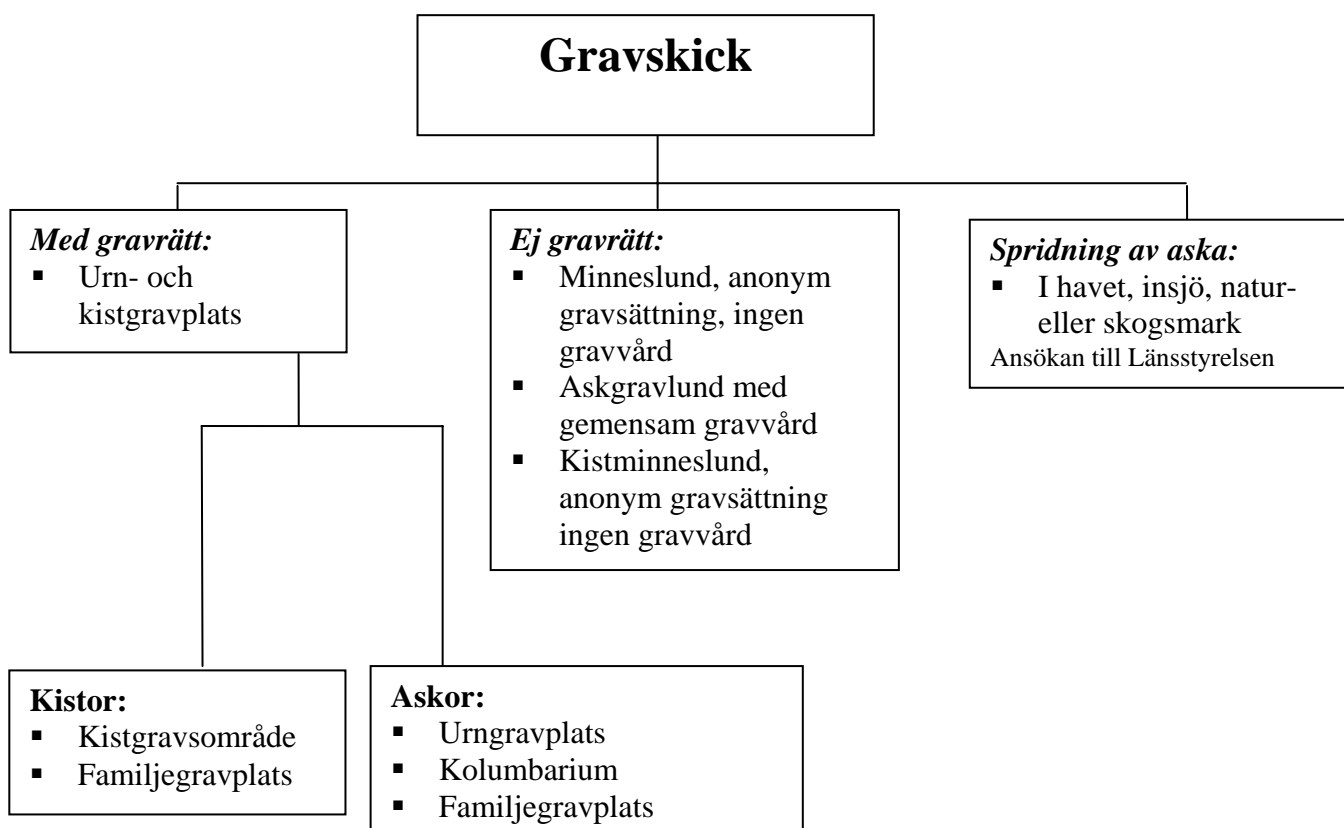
Gravskick

*Med gravrätt:*
- Urn- och kistgravplats

*Ej gravrätt:*
- Minneslund, anonym gravsättning, ingen gravvård
- Askgravlund med gemensam gravvård
- Kistminneslund, anonym gravsättning ingen gravvård

*Spridning av aska:*
- I havet, insjö, natur- eller skogsmark

Ansökan till Länsstyrelsen

**Kistor:**
- Kistgravsområde
- Familjegravplats

**Askor:**
- Urngravplats
- Kolumbarium
- Familjegravplats